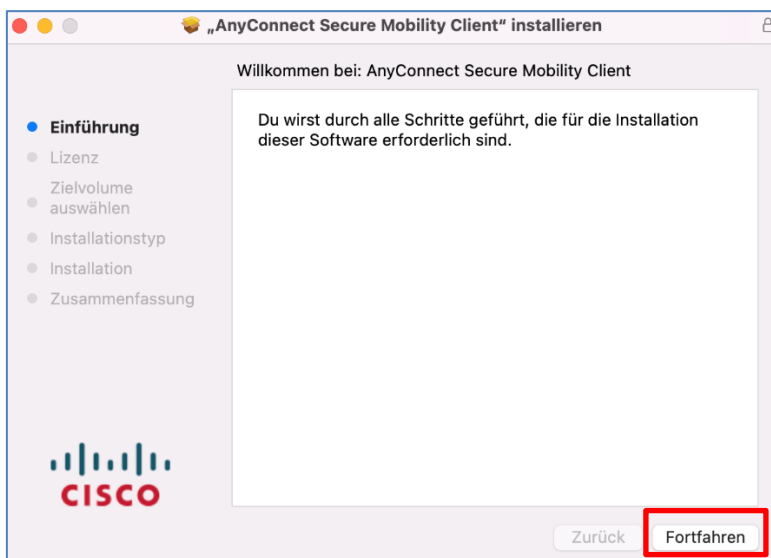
„AnyConnect Secure Mobility Client“ installieren

Willkommen bei: AnyConnect Secure Mobility Client

Einführung
Lizenz
Zielvolume auswählen
Installationstyp
Installation
Zusammenfassung

Du wirst durch alle Schritte geführt, die für die Installation dieser Software erforderlich sind.

CISCO

Zurück
Fortfahren